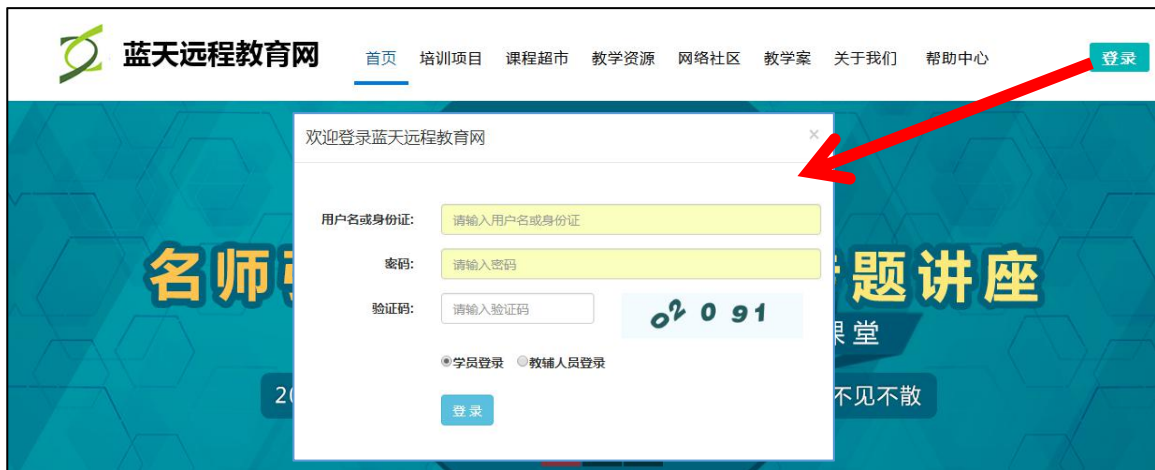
蓝天远程教育网

首页 培训项目 课程超市 教学资源 网络社区 教学案 关于我们 帮助中心

登录

欢迎登录蓝天远程教育网

×

用户名或身份证: 请输入用户名或身份证

密码: 请输入密码

验证码: 请输入验证码

02 0 91

学员登录 教辅人员登录

登录

名师 题讲座

课堂

20 不见不散